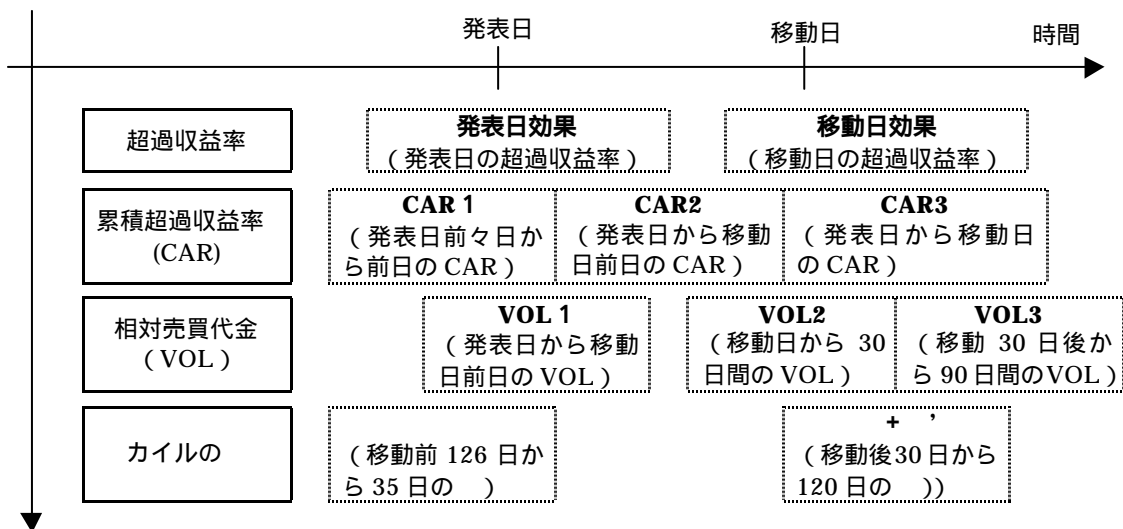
発表日　移動日　時間

| | | | |
|---|---|---|---|
| 超過収益率 | **発表日効果**（発表日の超過収益率） | | **移動日効果**（移動日の超過収益率） |
| 累積超過収益率 (CAR) | **CAR 1**（発表日前々日から前日の CAR） | **CAR2**（発表日から移動日前日の CAR） | **CAR3**（発表日から移動日の CAR） |
| 相対売買代金（VOL） | **VOL 1**（発表日から移動日前日の VOL） | **VOL2**（移動日から 30 日間の VOL） | **VOL3**（移動 30 日後から 90 日間のVOL） |
| カイルの | （移動前 126 日から 35 日の　） | | + '（移動後30日から 120 日の　)) |